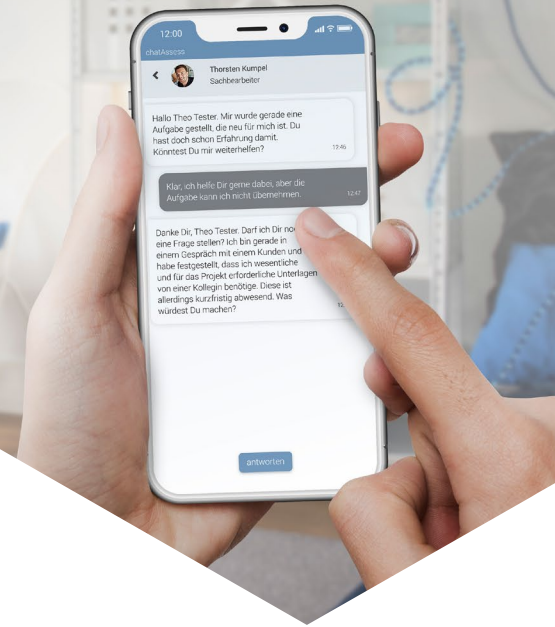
12:00

chatAssess

Thorsten Kumpel
Sachbearbeiter

Hallo Theo Tester. Mir wurde gerade eine Aufgabe gestellt, die neu für mich ist. Du hast doch schon Erfahrung damit. Könntest Du mir weiterhelfen?
12:46

Klar, ich helfe Dir gerne dabei, aber die Aufgabe kann ich nicht übernehmen.
12:47

Danke Dir, Theo Tester. Darf ich Dir no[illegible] eine Frage stellen? Ich bin gerade in einem Gespräch mit einem Kunden und habe festgestellt, dass ich wesentliche und für das Projekt erforderliche Unterlagen von einer Kollegin benötige. Diese ist allerdings kurzfristig abwesend. Was würdest Du machen?
1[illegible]

antworten